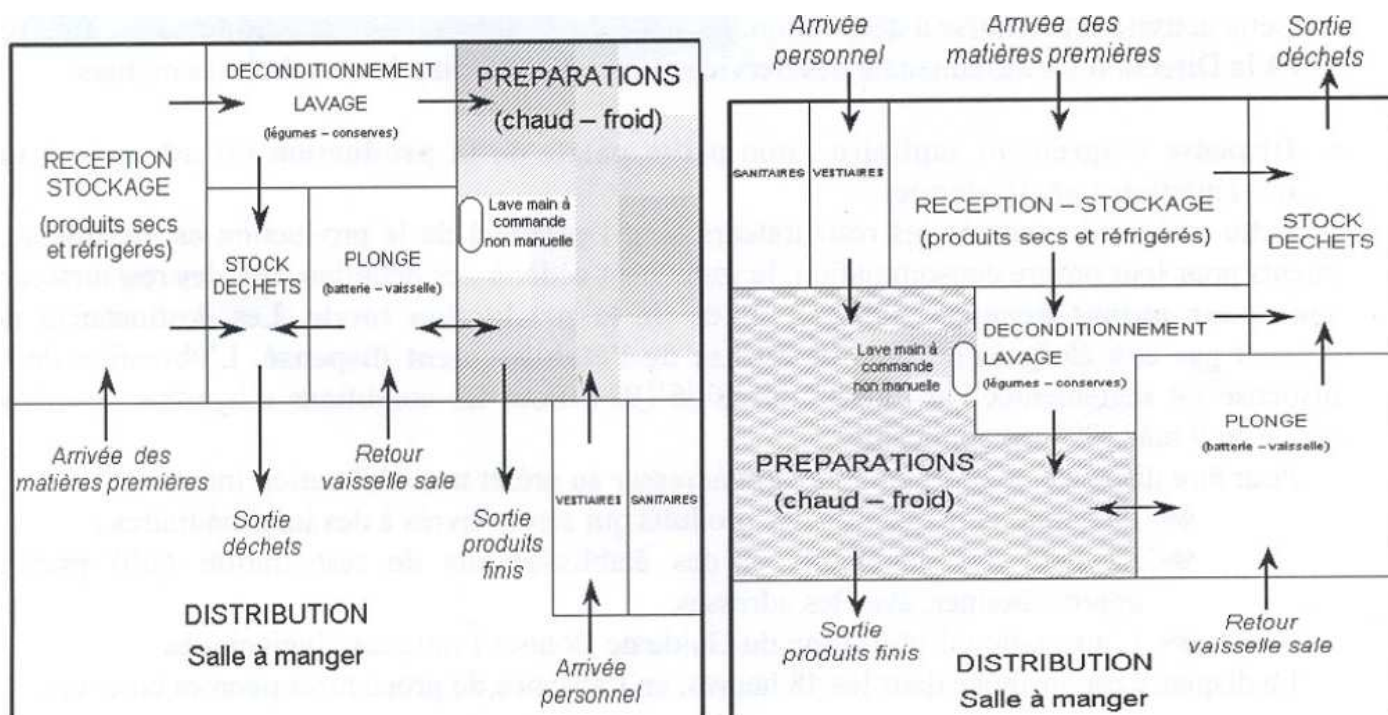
DECONDITIONNEMENT
LAVAGE
(légumes – conserves)

PREPARATIONS
(chaud – froid)

RECEPTION
STOCKAGE
(produits secs et réfrigérés)

Lave main à commande non manuelle

STOCK
DECHETS

PLONGE
(batterie – vaisselle)

Arrivée des matières premières

Retour vaisselle sale

Sortie déchets

Sortie produits finis

VESTIAIRES

SANITAIRES

DISTRIBUTION
Salle à manger

Arrivée personnel

Arrivée personnel

Arrivée des matières premières

Sortie déchets

SANITAIRES

VESTIAIRES

RECEPTION – STOCKAGE
(produits secs et réfrigérés)

STOCK
DECHETS

Lave main à commande non manuelle

DECONDITIONNEMENT
LAVAGE
(légumes – conserves)

PLONGE
(batterie – vaisselle)

PREPARATIONS
(chaud – froid)

Sortie produits finis

DISTRIBUTION
Salle à manger

Retour vaisselle sale